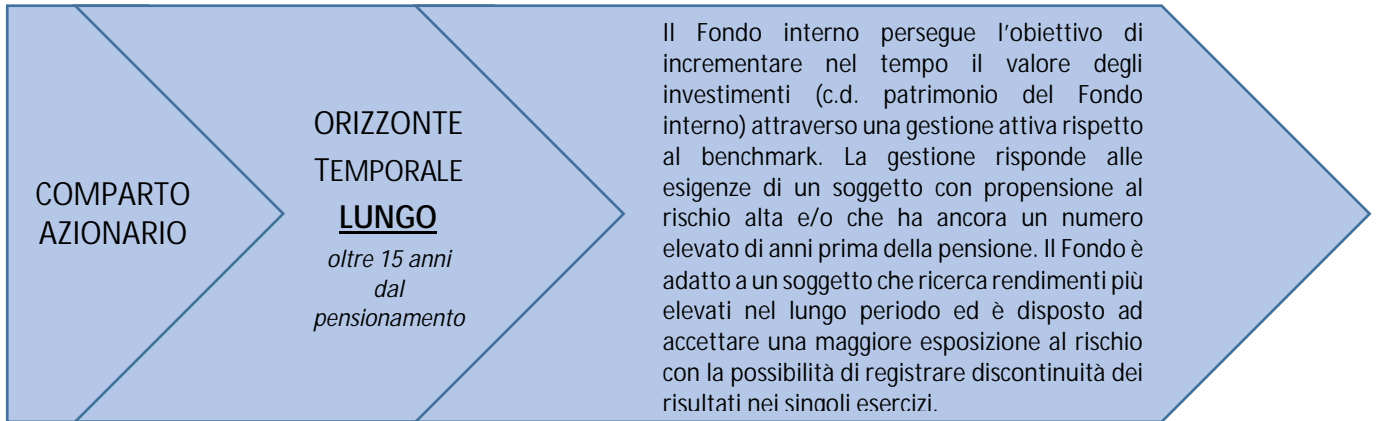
COMPARTO AZIONARIO

ORIZZONTE TEMPORALE
LUNGO
oltre 15 anni dal pensionamento

Il Fondo interno persegue l'obiettivo di incrementare nel tempo il valore degli investimenti (c.d. patrimonio del Fondo interno) attraverso una gestione attiva rispetto al benchmark. La gestione risponde alle esigenze di un soggetto con propensione al rischio alta e/o che ha ancora un numero elevato di anni prima della pensione. Il Fondo è adatto a un soggetto che ricerca rendimenti più elevati nel lungo periodo ed è disposto ad accettare una maggiore esposizione al rischio con la possibilità di registrare discontinuità dei risultati nei singoli esercizi.